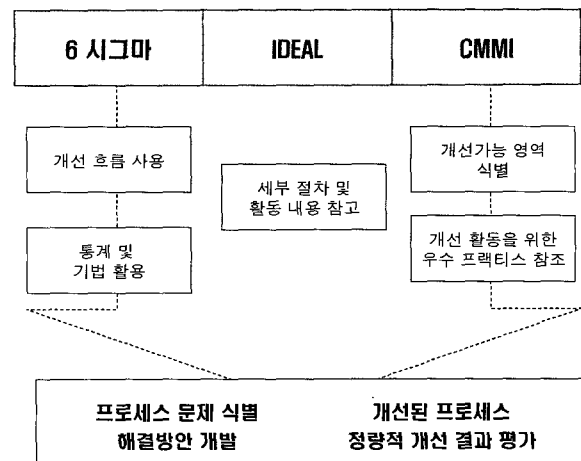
6 시그마

IDEAL

CMMI

개선 흐름 사용

세부 절차 및 활동 내용 참고

개선가능 영역 식별

통계 및 기법 활용

개선 활동을 위한 우수 프랙티스 참조

프로세스 문제 식별
해결방안 개발

개선된 프로세스
정량적 개선 결과 평가